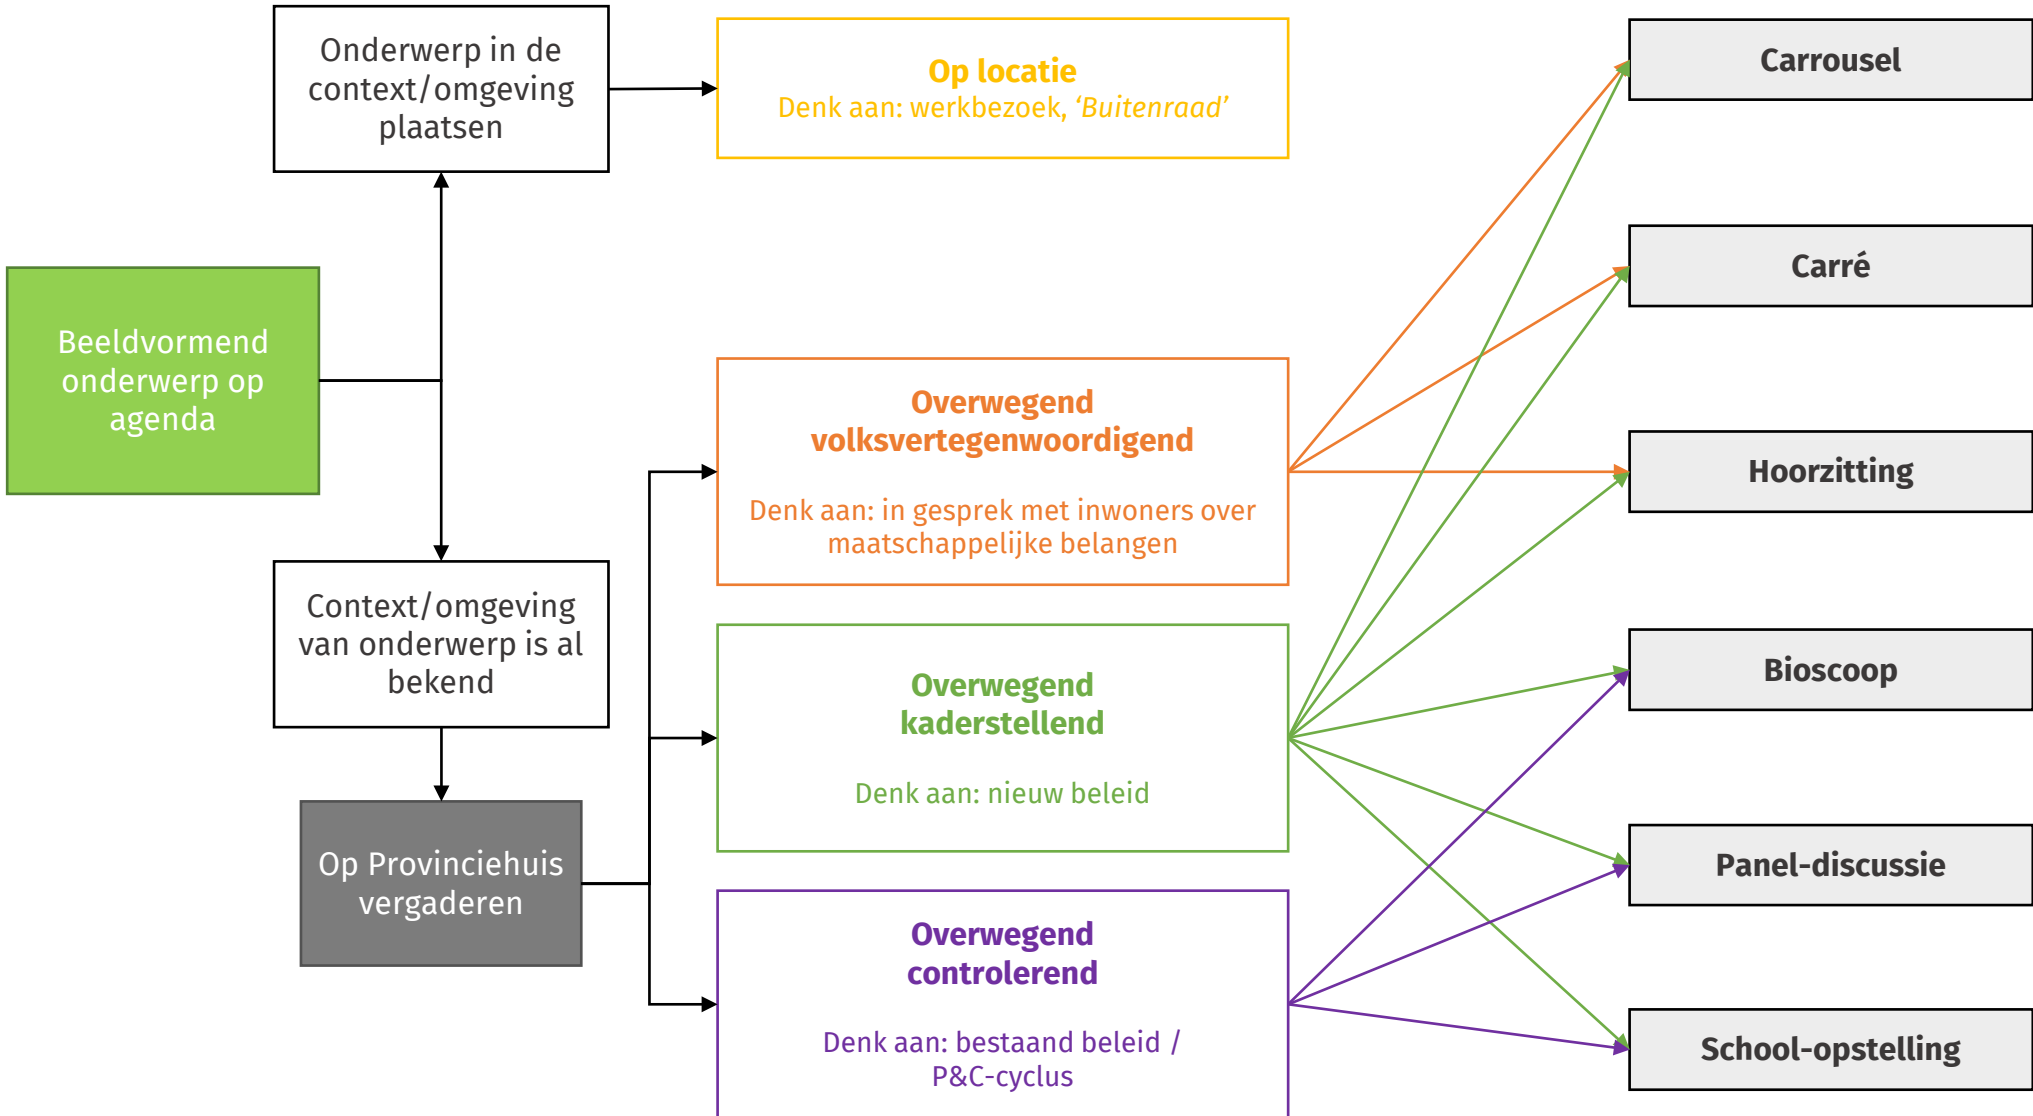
Beeldvormend onderwerp op agenda

Onderwerp in de context/omgeving plaatsen

Context/omgeving van onderwerp is al bekend

Op Provinciehuis vergaderen

Op locatie
Denk aan: werkbezoek, *'Buitenraad'*

Overwegend volksvertegenwoordigend

Denk aan: in gesprek met inwoners over maatschappelijke belangen

Overwegend kaderstellend

Denk aan: nieuw beleid

Overwegend controlerend

Denk aan: bestaand beleid / P&C-cyclus

Carrousel

Carré

Hoorzitting

Bioscoop

Panel-discussie

School-opstelling